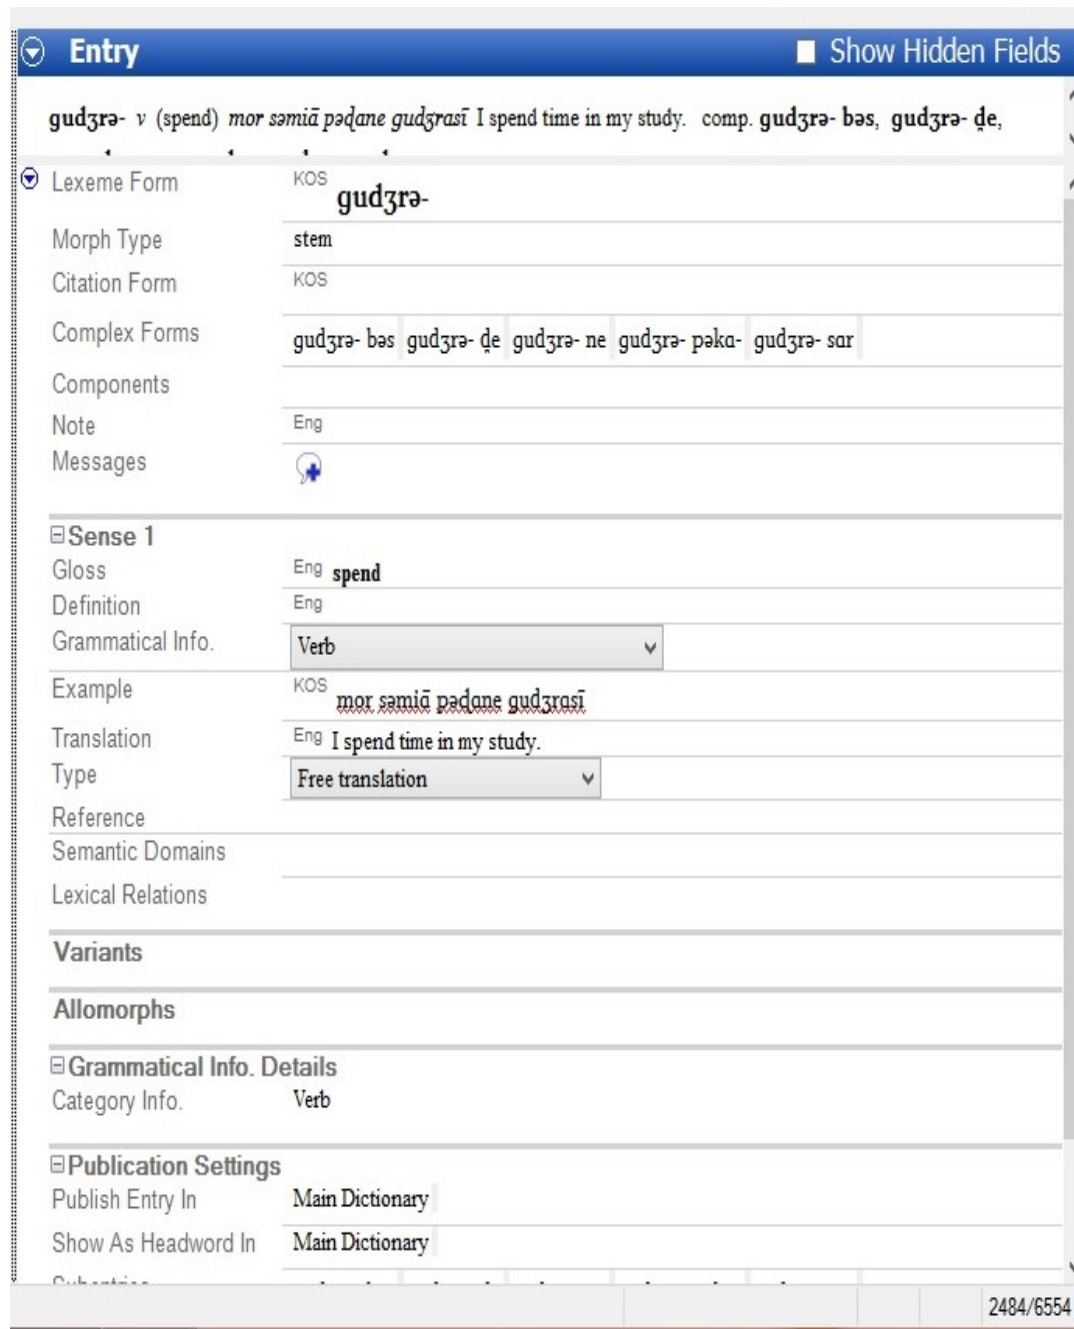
Entry
Show Hidden Fields

gudʒrə- v (spend) mor səmiā pəḍane gudʒrasī I spend time in my study. comp. gudʒrə- bəs, gudʒrə- ḍe,

Lexeme Form KOS gudʒrə-
Morph Type stem
Citation Form KOS
Complex Forms gudʒrə- bəs gudʒrə- ḍe gudʒrə- ne gudʒrə- pəka- gudʒrə- sar
Components
Note Eng
Messages

Sense 1
Gloss Eng spend
Definition Eng
Grammatical Info. Verb
Example KOS mor səmiā pəḍane gudʒrasī
Translation Eng I spend time in my study.
Type Free translation
Reference
Semantic Domains
Lexical Relations

Variants

Allomorphs

Grammatical Info. Details
Category Info. Verb

Publication Settings
Publish Entry In Main Dictionary
Show As Headword In Main Dictionary
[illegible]

2484/6554